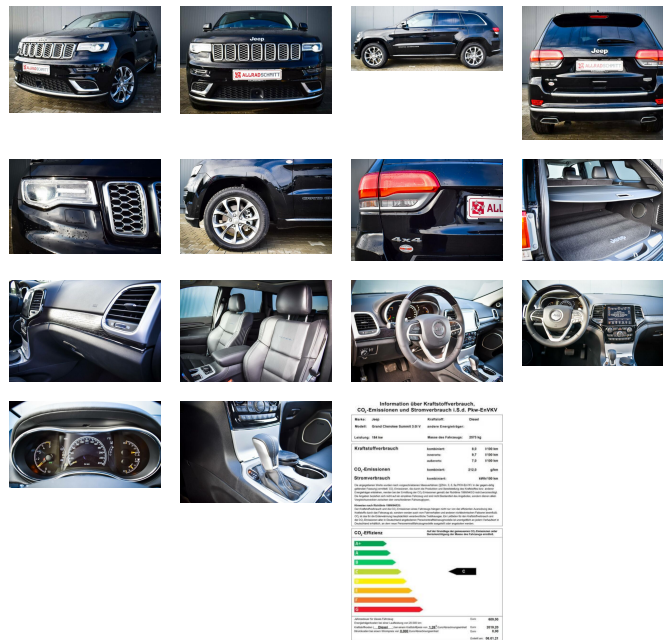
Jeep

ALLRADSCHMITT

ALLRADSCHMITT

ALLRADSCHMITT

4x4

Information über Kraftstoffverbrauch, $CO_2$-Emissionen und Stromverbrauch i.S.d. Pkw-EnVKV

Marke: Jeep
Kraftstoff: Diesel
Modell: Grand Cherokee Summit 3.0 V
andere Energieträger:
Leistung: 184 kW
Masse des Fahrzeugs: 2373 kg

Kraftstoffverbrauch
kombiniert: 6,8 l/100 km
innerorts: 8,7 l/100 km
außerorts: 7,0 l/100 km

$CO_2$-Emissionen
kombiniert: 212,0 g/km

Stromverbrauch
kombiniert: kWh/100 km

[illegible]

$CO_2$-Effizienz

C

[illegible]